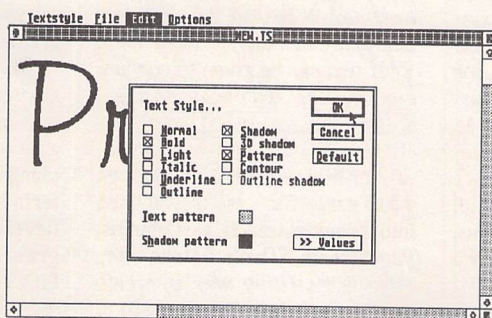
Textstyle File Edit Options

NEW.TS

Pr

Text Style...

OK

Cancel

Default

☐ Normal
☒ Bold
☐ Light
☐ Italic
☐ Underline
☐ Outline

☒ Shadow
☐ 3D shadow
☒ Pattern
☐ Contour
☐ Outline shadow

Text pattern

Shadow pattern

>> Values